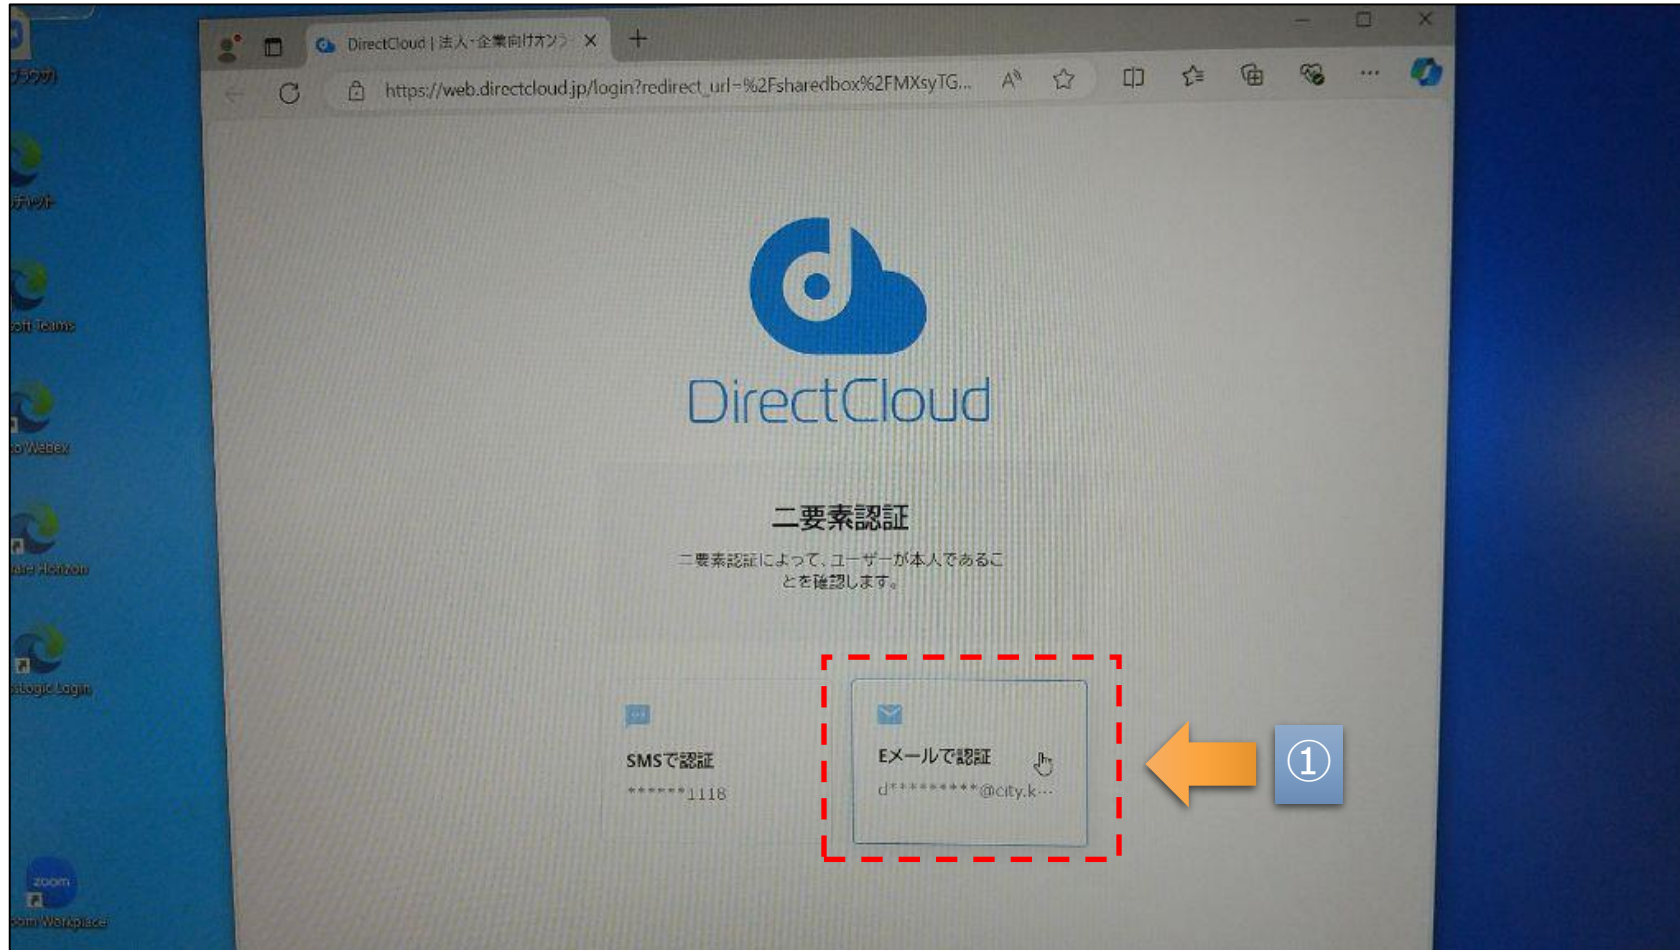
ブラウザ
チャット
oft Teams
o Webex
are Horizon
sLogic Login
zoom
oom Workplace

DirectCloud | 法人·企業向けオンラ ×
https://web.directcloud.jp/login?redirect_url=%2Fsharedbox%2FMXsyTG...

DirectCloud

二要素認証

二要素認証によって、ユーザーが本人であることを確認します。

SMSで認証
******1118

Eメールで認証
d*********@city.k...

①